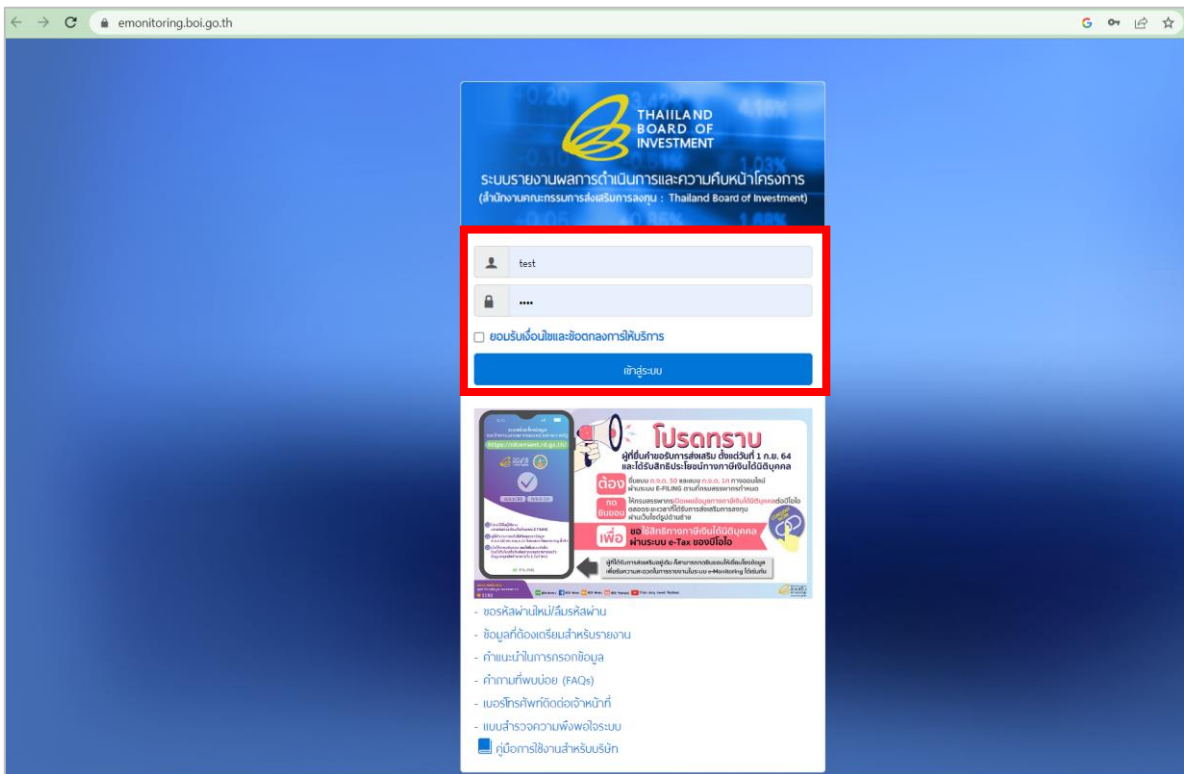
emonitoring.boi.go.th

THAILAND BOARD OF INVESTMENT

ระบบรายงานผลการดำเนินการและความคืบหน้าโครงการ
(สำนักงานคณะกรรมการส่งเสริมการลงทุน : Thailand Board of Investment)

test

••••

ยอมรับเงื่อนไขและข้อตกลงการให้บริการ

เข้าสู่ระบบ

โปรดทราบ
ผู้ที่ยื่นคำขอรับการส่งเสริม ตั้งแต่วันที่ 1 ก.ย. 64 และได้รับสิทธิประโยชน์ทางภาษีเงินได้นิติบุคคล

ต้อง ยื่นแบบ ภ.ง.ด. 50 และแบบ ภ.ง.ด. 51 ทางออนไลน์ ผ่านระบบ E-FILING ตามที่กรมสรรพากรกำหนด

กด ยินยอม ให้กรมสรรพากรเปิดเผยข้อมูลการภาษีเงินได้นิติบุคคลต่อบีโอไอ ตลอดระยะเวลาที่ได้รับการส่งเสริมการลงทุน ผ่านเว็บไซต์ผู้ดำเนินงาน

เพื่อ ขอใช้สิทธิทางภาษีเงินได้นิติบุคคล ผ่านระบบ e-Tax ของบีโอไอ

https://rdserver.rd.go.th

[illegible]

- ขอรหัสผ่านใหม่/ลืมรหัสผ่าน
- ข้อมูลที่ต้องเตรียมสำหรับรายงาน
- คำแนะนำในการกรอกข้อมูล
- คำถามที่พบบ่อย (FAQs)
- เบอร์โทรศัพท์ติดต่อเจ้าหน้าที่
- แบบสำรวจความพึงพอใจระบบ
คู่มือการใช้งานสำหรับบริษัท